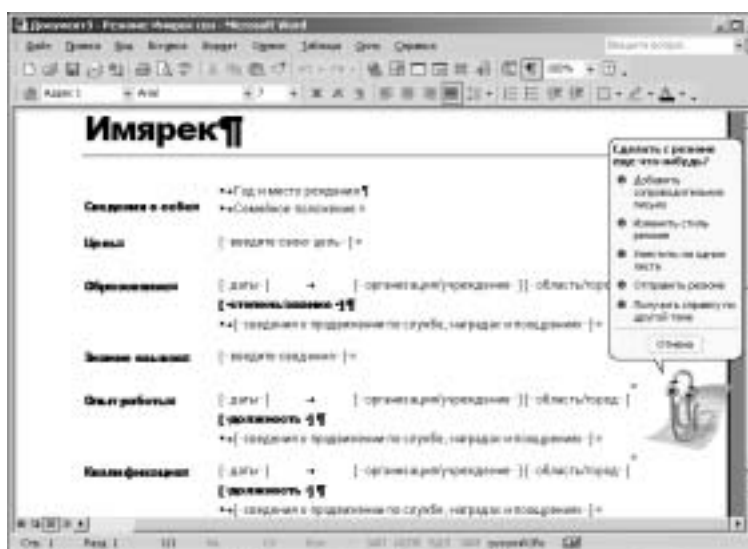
Документ3 - Резюме: Имярек сrp - Microsoft Word

Файл Правка Вид Вставка Формат Сервис Таблица Окно Справка

Введите вопрос

Адрес 1 Arial 7

Имярек¶

Год и место рождения ¶

Сведения о себе

Семейное положение

Цель

[ введите свою цель ]

Образование

[ даты ] → [ организация/учреждение ] [ область/город ]

[ степень/звание ]¶

[ сведения о продвижении по службе, наградах и поощрениях ]

Знание языков

[ введите сведения ]

Опыт работы

[ даты ] → [ организация/учреждение ] [ область/город ]

[ должность ]¶

[ сведения о продвижении по службе, наградах и поощрениях ]

Квалификация

[ даты ] → [ организация/учреждение ] [ область/город ]

[ должность ]¶

[ сведения о продвижении по службе, наградах и поощрениях ]

Сделать с резюме еще что-нибудь?

Добавить сопроводительное письмо

Изменить стиль резюме

Уместить на одном листе

Отправить резюме

Получить справку по другой теме

Отмена

Стр. 1 Разд 1 1/1 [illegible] русский (Ро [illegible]